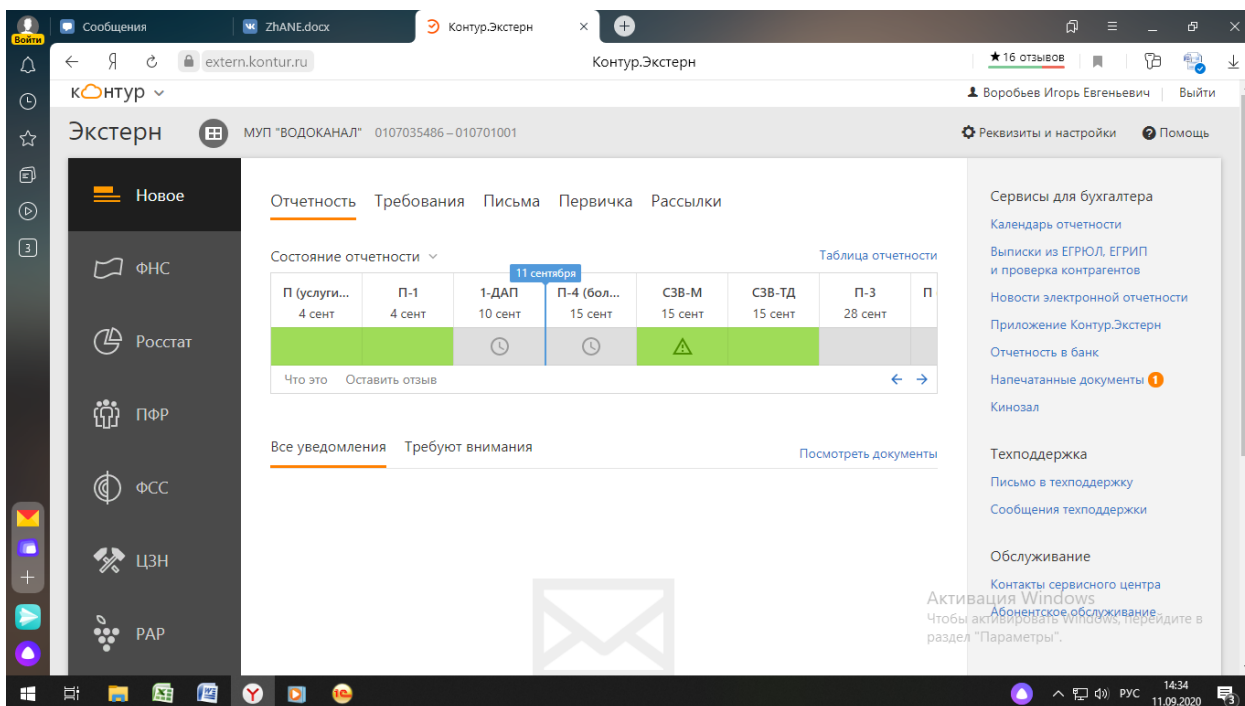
Войти

Сообщения | ZhANE.docx | Контур.Экстерн

Я extern.kontur.ru Контур.Экстерн ★16 отзывов

Контур

Воробьев Игорь Евгеньевич Выйти

Экстерн МУП "ВОДОКАНАЛ" 0107035486 – 010701001

Реквизиты и настройки Помощь

Новое
ФНС
Росстат
ПФР
ФСС
ЦЗН
РАР

Отчетность Требования Письма Первичка Рассылки

Состояние отчетности

Таблица отчетности

11 сентября

| П (услуги... | П-1 | 1-ДАП | П-4 (бол... | СЗВ-М | СЗВ-ТД | П-3 | П |
|---|---|---|---|---|---|---|---|
| 4 сент | 4 сент | 10 сент | 15 сент | 15 сент | 15 сент | 28 сент | |

Что это Оставить отзыв

Все уведомления Требуют внимания

Посмотреть документы

Сервисы для бухгалтера
Календарь отчетности
Выписки из ЕГРЮЛ, ЕГРИП и проверка контрагентов
Новости электронной отчетности
Приложение Контур.Экстерн
Отчетность в банк
Напечатанные документы 1
Кинозал

Техподдержка
Письмо в техподдержку
Сообщения техподдержки

Обслуживание
Контакты сервисного центра
Абонентское обслуживание

Активация Windows
Чтобы активировать Windows, перейдите в раздел "Параметры".

РУС 14:34 11.09.2020 3